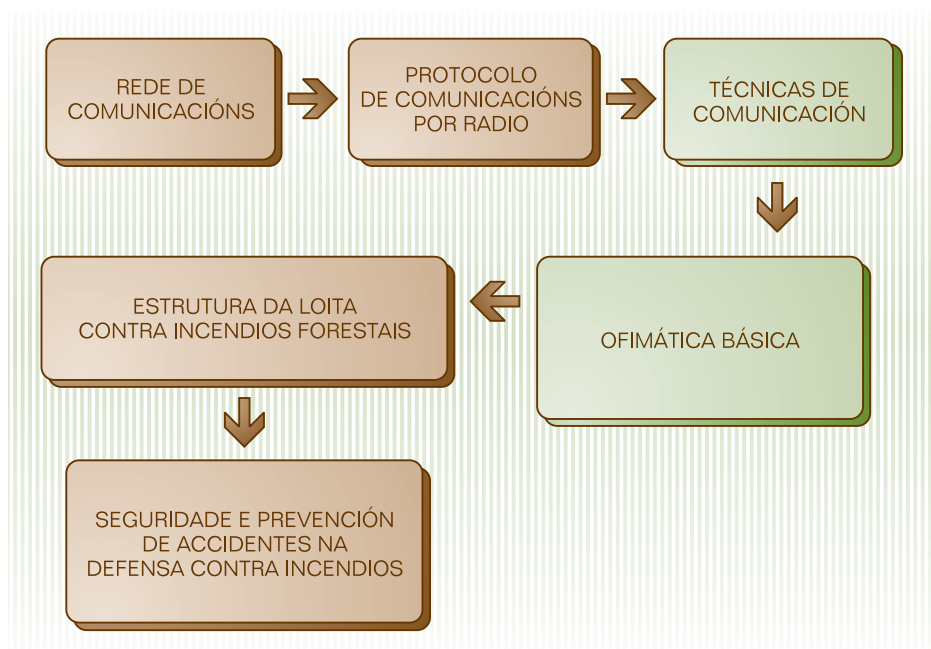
REDE DE COMUNICACIÓNS

PROTOCOLO DE COMUNICACIÓNS POR RADIO

TÉCNICAS DE COMUNICACIÓN

OFIMÁTICA BÁSICA

ESTRUTURA DA LOITA CONTRA INCENDIOS FORESTAIS

SEGURIDADE E PREVENCIÓN DE ACCIDENTES NA DEFENSA CONTRA INCENDIOS